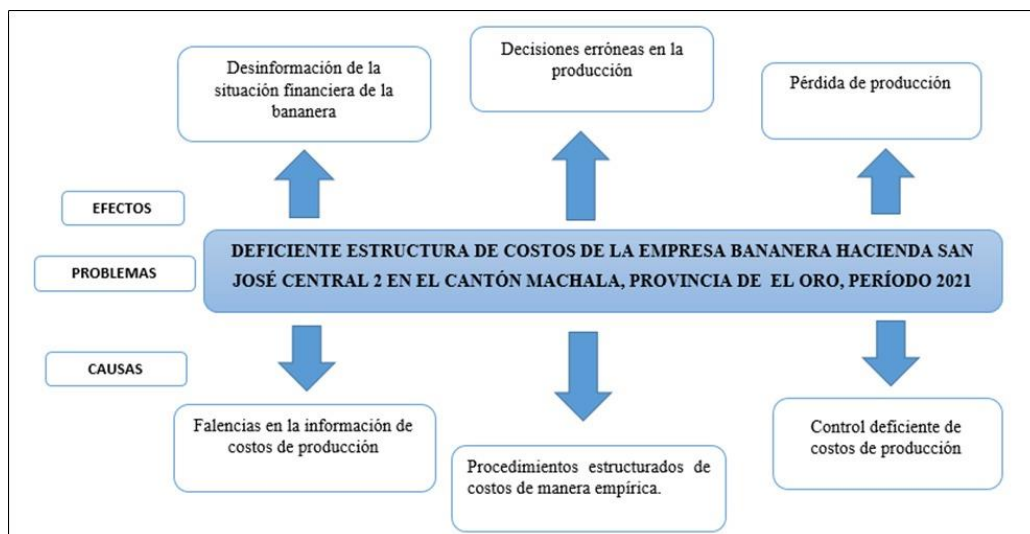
Desinformación de la situación financiera de la bananera

Decisiones erróneas en la producción

Pérdida de producción

EFECTOS

PROBLEMAS

DEFICIENTE ESTRUCTURA DE COSTOS DE LA EMPRESA BANANERA HACIENDA SAN JOSÉ CENTRAL 2 EN EL CANTÓN MACHALA, PROVINCIA DE EL ORO, PERÍODO 2021

CAUSAS

Falencias en la información de costos de producción

Procedimientos estructurados de costos de manera empírica.

Control deficiente de costos de producción